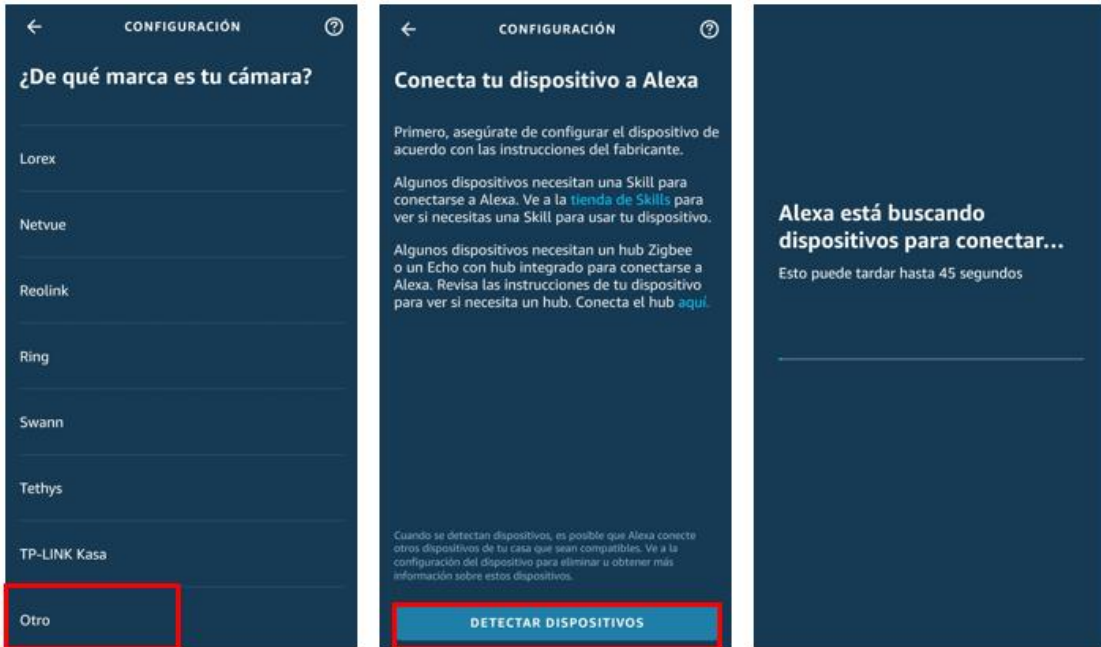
CONFIGURACIÓN

¿De qué marca es tu cámara?

Lorex

Netvue

Reolink

Ring

Swann

Tethys

TP-LINK Kasa

Otro

CONFIGURACIÓN

Conecta tu dispositivo a Alexa

Primero, asegúrate de configurar el dispositivo de acuerdo con las instrucciones del fabricante.

Algunos dispositivos necesitan una Skill para conectarse a Alexa. Ve a la tienda de Skills para ver si necesitas una Skill para usar tu dispositivo.

Algunos dispositivos necesitan un hub Zigbee o un Echo con hub integrado para conectarse a Alexa. Revisa las instrucciones de tu dispositivo para ver si necesita un hub. Conecta el hub aquí.

Cuando se detectan dispositivos, es posible que Alexa conecte otros dispositivos de tu casa que sean compatibles. Ve a la configuración del dispositivo para eliminar u obtener más información sobre estos dispositivos.

DETECTAR DISPOSITIVOS

Alexa está buscando dispositivos para conectar...

Esto puede tardar hasta 45 segundos